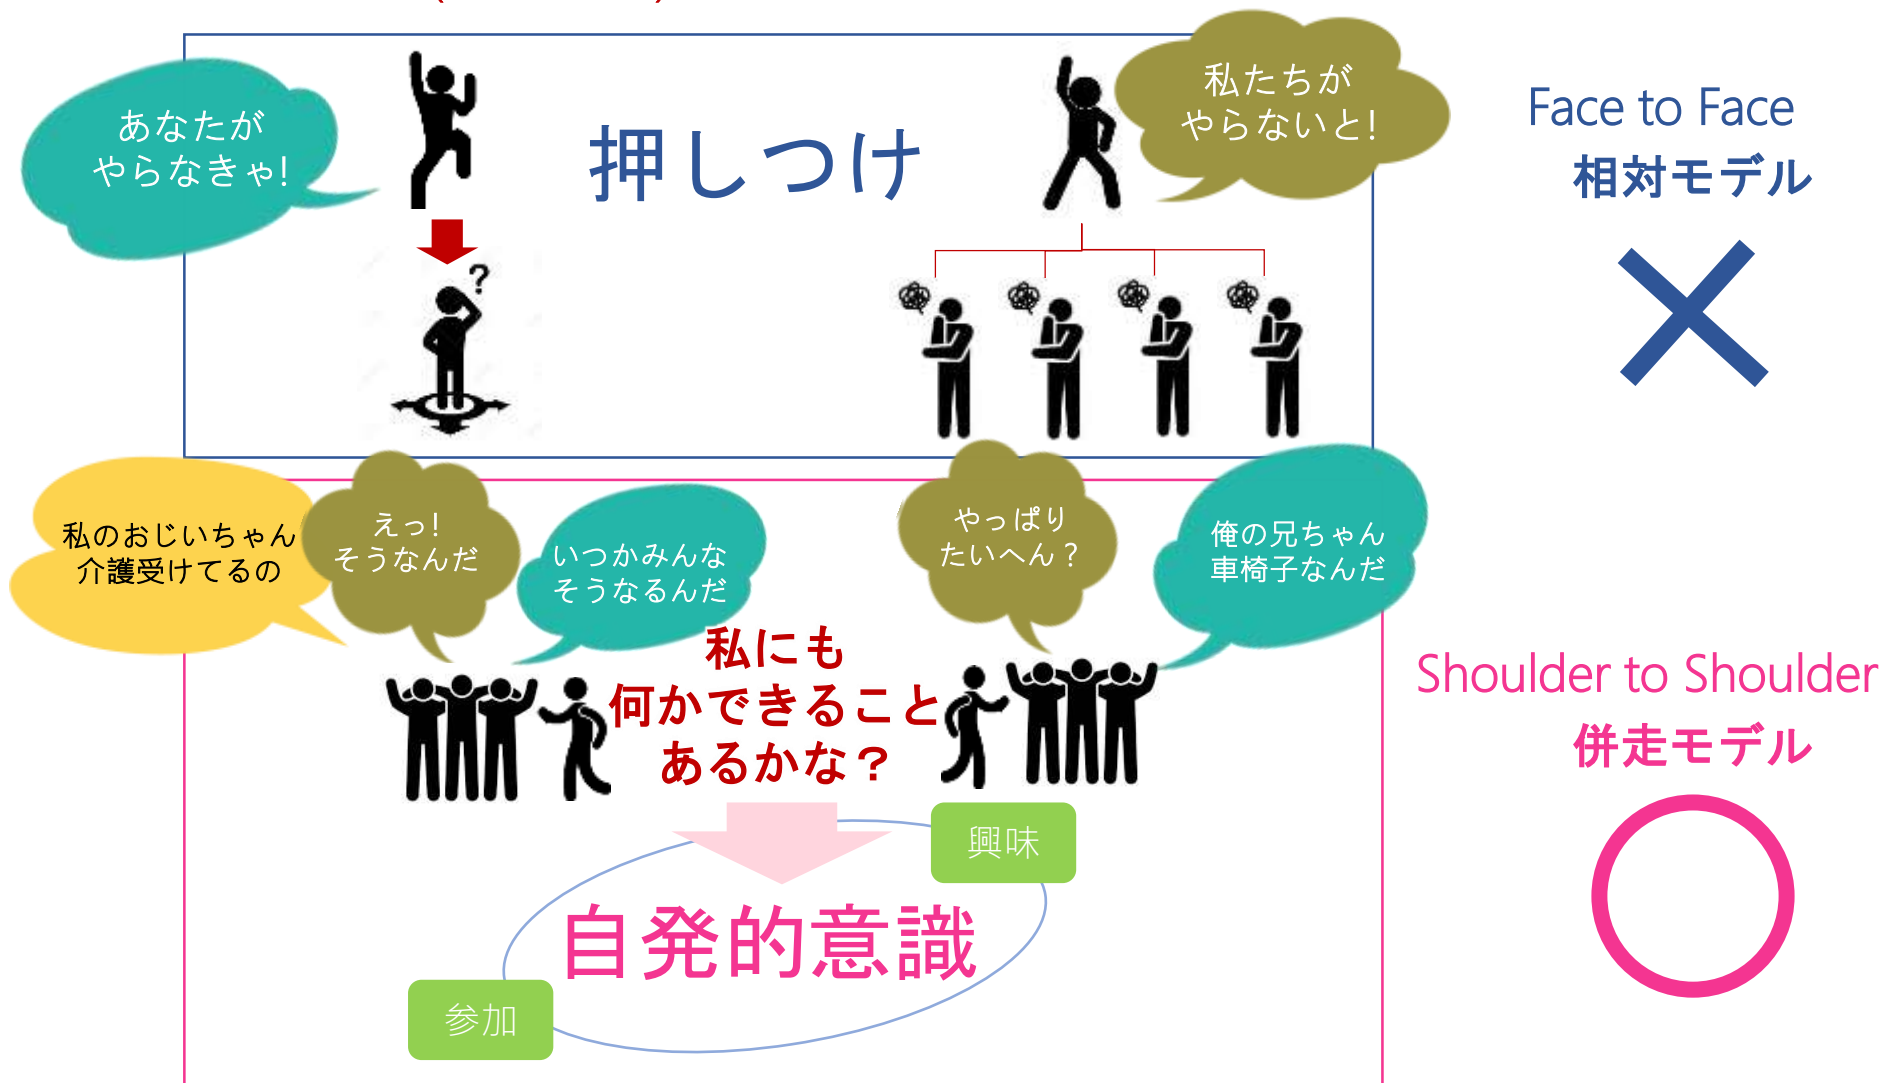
あなたが
やらなきゃ!

押しつけ

私たちが
やらないと!

Face to Face
相対モデル

私のおじいちゃん
介護受けてるの

えっ!
そうなんだ

いつかみんな
そうなるんだ

やっぱり
たいへん？

俺の兄ちゃん
車椅子なんだ

私にも
何かできること
あるかな？

Shoulder to Shoulder
併走モデル

興味

自発的意識

参加